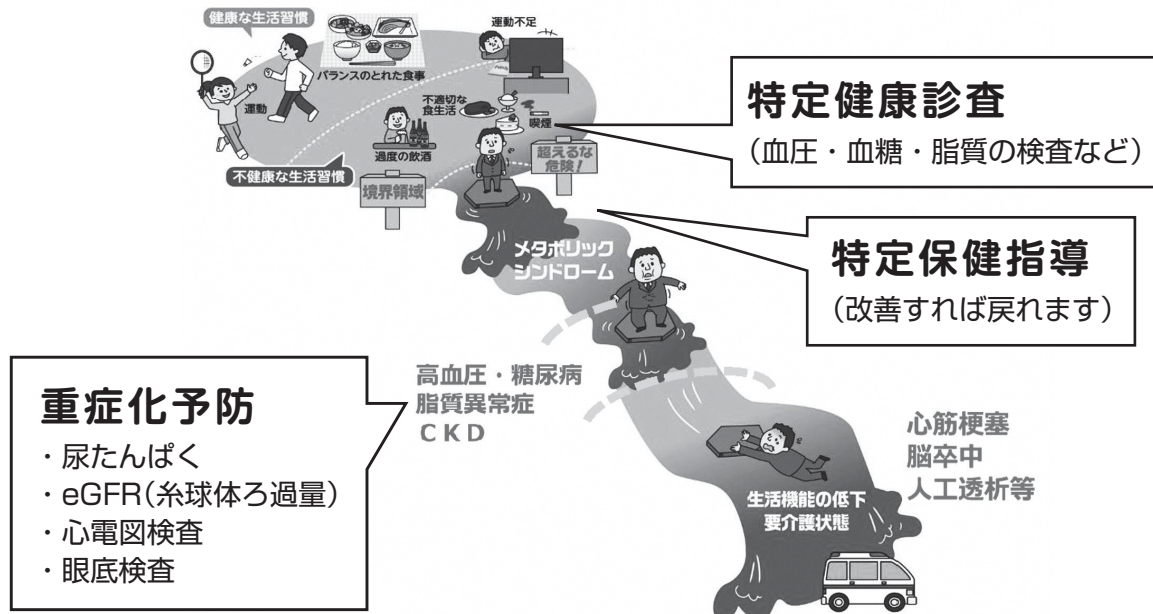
健康な生活習慣

バランスのとれた食事

運動不足

運動

不適切な食生活

喫煙

過度の飲酒

不健康な生活習慣

境界領域

超えるな危険!

特定健康診査

(血圧・血糖・脂質の検査など)

メタボリックシンドローム

特定保健指導

(改善すれば戻れます)

高血圧・糖尿病
脂質異常症
CKD

重症化予防

・尿たんぱく
・eGFR(糸球体ろ過量)
・心電図検査
・眼底検査

心筋梗塞
脳卒中
人工透析等

生活機能の低下
要介護状態